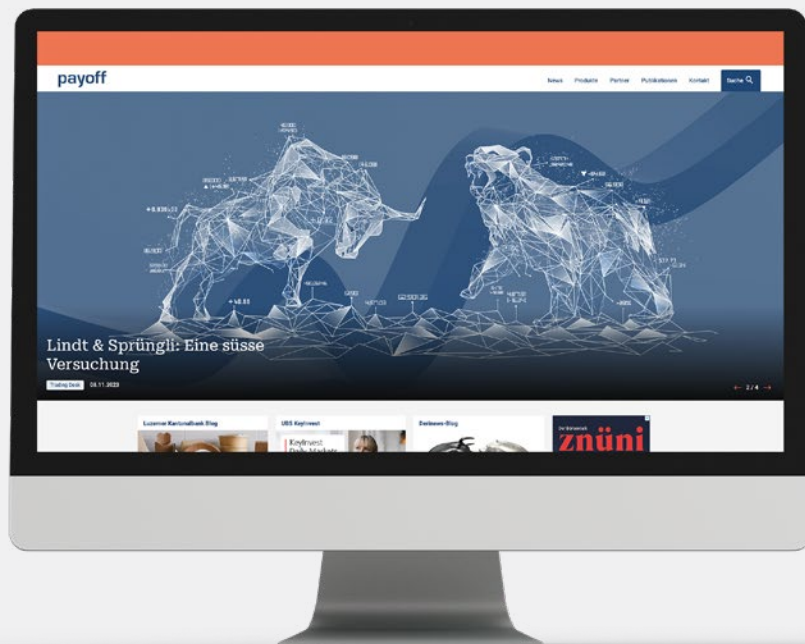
payoff

News Produkte Partner Publikationen Kontakt Suche

Lindt & Sprüngli: Eine süsse Versuchung

Trading Desk 03.11.2023

2 / 4

Luzerner Kantonalbank Blog

UBS KeyInvest

KeyInvest Daily Markets

Derinews-Blog

znüni